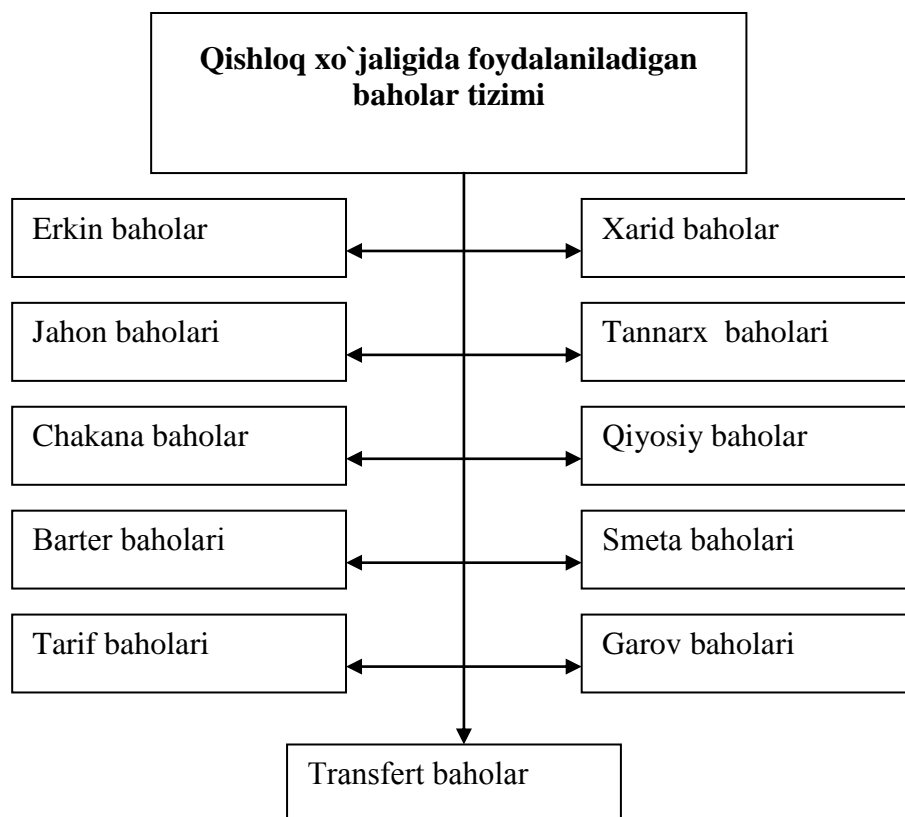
Qishloq xo`jaligida foydalaniladigan baholar tizimi

Erkin baholar

Xarid baholar

Jahon baholari

Tannarx baholari

Chakana baholar

Qiyosiy baholar

Barter baholari

Smeta baholari

Tarif baholari

Garov baholari

Transfert baholar